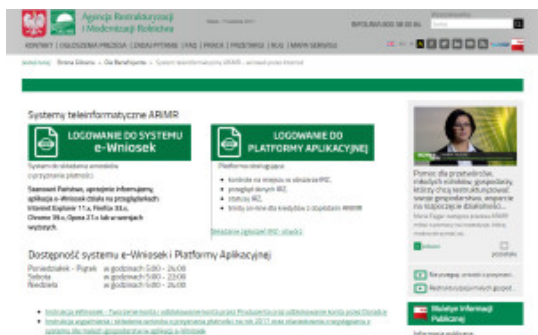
Agencja Restrukturyzacji i Modernizacji Rolnictwa

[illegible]

INFOLINIA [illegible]

KONTAKT | OGŁOSZENIA PRASOWE | ZAMÓWIENIA PUBLICZNE | FAQ | PRACA | PRZETARGI | RSS | MAPA SERWISU

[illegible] » Strona Główna » Dla Beneficjenta » Systemy teleinformatyczne ARiMR - serwisowe przez Internet

Systemy teleinformatyczne ARiMR

LOGOWANIE DO SYSTEMU e-Wniosek

System do składania wniosków o przyznanie płatności

Szanowni Państwo, uprzejmie informujemy, aplikacja e-Wniosek działa na przeglądarkach: Internet Explorer 11.x, Firefox 33.x, Chrome 38.x, Opera 27.x lub w wersjach wyższych.

LOGOWANIE DO PLATFORMY APLIKACYJNEJ

Platforma obsługująca:

• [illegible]
• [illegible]
• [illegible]
• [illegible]

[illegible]

Dostępność systemu e-Wniosek i Platformy Aplikacyjnej

Poniedziałek - Piątek w godzinach 5:00 - 24:00
Sobota w godzinach 5:00 - 22:00
Niedziela w godzinach 5:00 - 24:00

• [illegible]
• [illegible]

Pomoc dla przetwórców, mikrofirm rolników, gospodarstw, którzy chcą kontynuować swoje gospodarstwo, wsparcie na rozpoczęcie działalności...

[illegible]

Biuletyn Informacji Publicznej

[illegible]